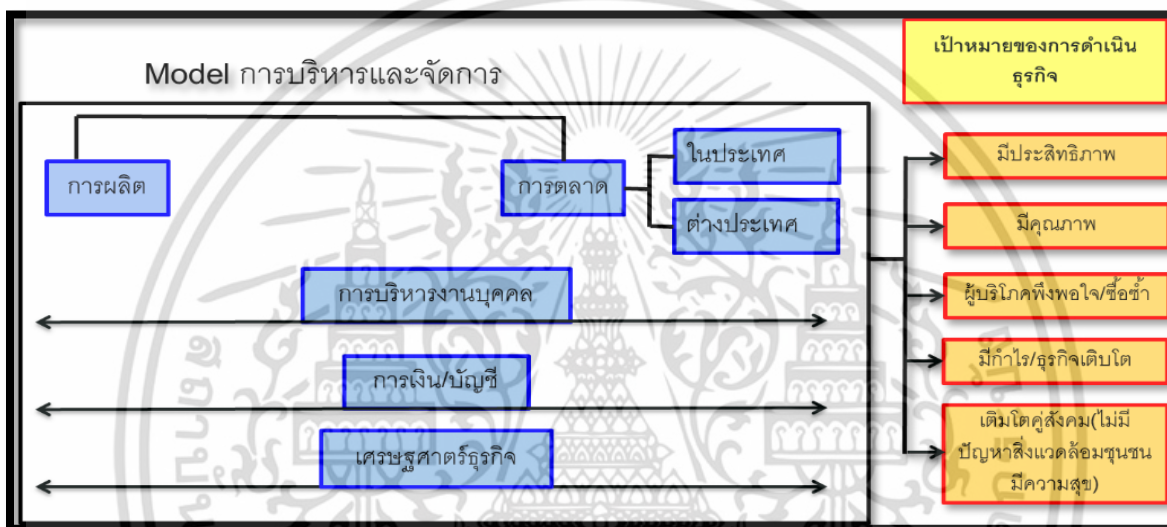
Model การบริหารและจัดการ

เป้าหมายของการดำเนินธุรกิจ

การผลิต

การตลาด

ในประเทศ

ต่างประเทศ

การบริหารงานบุคคล

การเงิน/บัญชี

เศรษฐศาสตร์ธุรกิจ

มีประสิทธิภาพ

มีคุณภาพ

ผู้บริโภคพึงพอใจ/ซื้อซ้ำ

มีกำไร/ธุรกิจเติบโต

เติมโตคู่สังคม(ไม่มีปัญหาสิ่งแวดล้อมชุนชนมีความสุข)